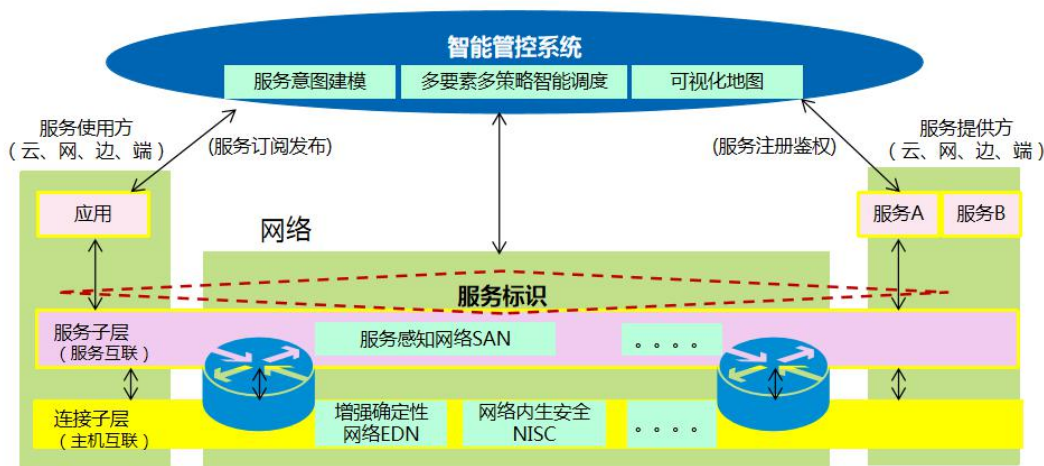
智能管控系统

服务意图建模

多要素多策略智能调度

可视化地图

服务使用方
（云、网、边、端）

(服务订阅发布)

(服务注册鉴权)

服务提供方
（云、网、边、端）

应用

服务A

服务B

网络

服务标识

服务子层
（服务互联）

服务感知网络SAN

。。。。

连接子层
（主机互联）

增强确定性
网络EDN

网络内生安全
NISC

。。。。